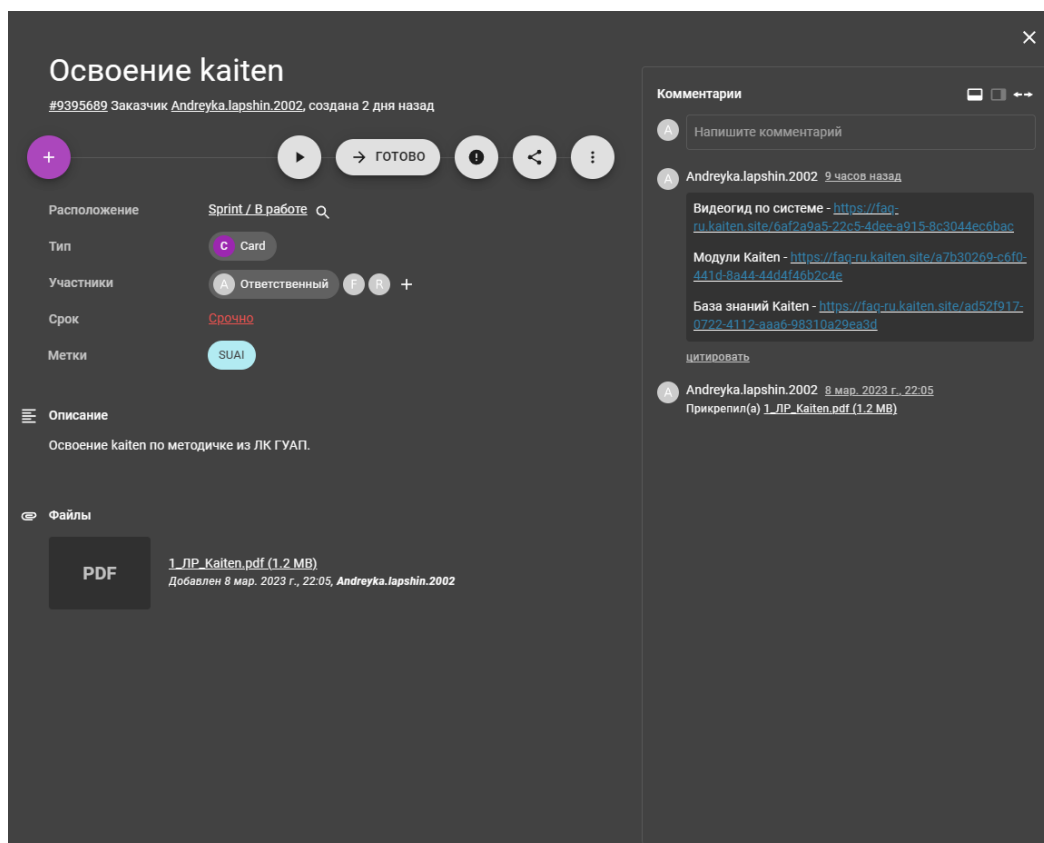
×

Освоение kaiten

#9395689 Заказчик Andreyka.lapshin.2002, создана 2 дня назад

+

→ ГОТОВО

Расположение Sprint / В работе

Тип C Card

Участники A Ответственный F R +

Срок Срочно

Метки SUAI

Описание

Освоение kaiten по методичке из ЛК ГУАП.

Файлы

PDF

1_ЛР_Kaiten.pdf (1.2 MB)
Добавлен 8 мар. 2023 г., 22:05, Andreyka.lapshin.2002

Комментарии

A Напишите комментарий

A Andreyka.lapshin.2002 9 часов назад

Видеогид по системе - https://faq-ru.kaiten.site/6af2a9a5-22c5-4dee-a915-8c3044ec6bac

Модули Kaiten - https://faq-ru.kaiten.site/a7b30269-c6f0-441d-8a44-44d4f46b2c4e

База знаний Kaiten - https://faq-ru.kaiten.site/ad52f917-0722-4112-aaa6-98310a29ea3d

цитировать

A Andreyka.lapshin.2002 8 мар. 2023 г., 22:05
Прикрепил(а) 1_ЛР_Kaiten.pdf (1.2 MB)